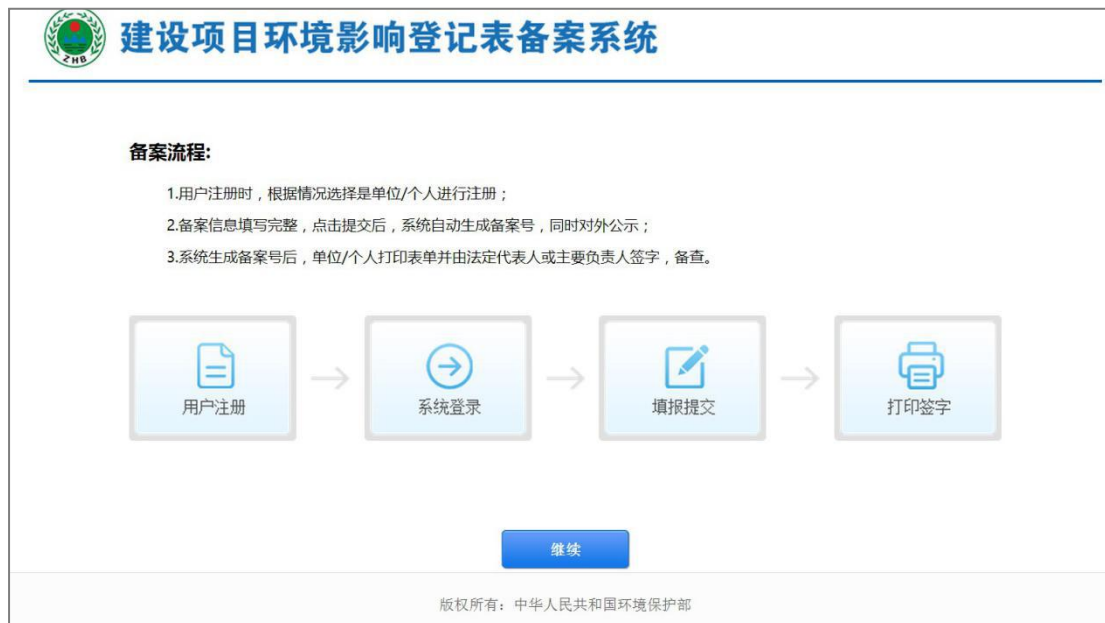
ZHB

建设项目环境影响登记表备案系统

备案流程:

1.用户注册时，根据情况选择是单位/个人进行注册；

2.备案信息填写完整，点击提交后，系统自动生成备案号，同时对外公示；

3.系统生成备案号后，单位/个人打印表单并由法定代表人或主要负责人签字，备查。

用户注册

系统登录

填报提交

打印签字

继续

版权所有：中华人民共和国环境保护部